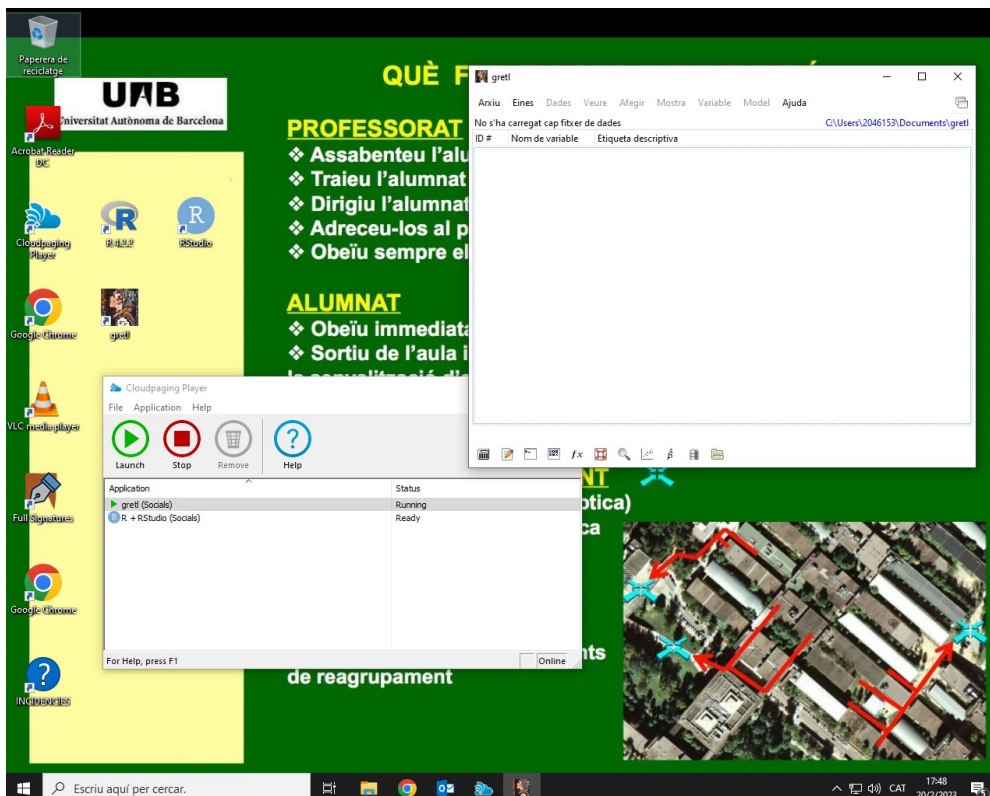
Paperera de reciclatge

UAB
Universitat Autònoma de Barcelona

Acrobat Reader DC

Cloudpaging Player

R 4.2.2

RStudio

Google Chrome

gretl

VLC media player

Full Signatures

Google Chrome

INCIDENCIES

QUÈ F

PROFESSORAT
❖ Assabenteu l'alu
❖ Traieu l'alumnat
❖ Dirigiu l'alumnat
❖ Adreceu-los al p
❖ Obeïu sempre el

ALUMNAT
❖ Obeïu immediata
❖ Sortiu de l'aula i
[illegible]

NT
ptica)
ca

nts
de reagrupament

gretl
Arxiu Eines Dades Veure Afegir Mostra Variable Model Ajuda
No s'ha carregat cap fitxer de dades
C:\Users\2046153\Documents\gretl
ID # Nom de variable Etiqueta descriptiva

Cloudpaging Player
File Application Help
Launch Stop Remove Help

| Application | Status |
|---|---|
| gretl (Socials) | Running |
| R + RStudio (Socials) | Ready |

For Help, press F1
Online

Escriu aquí per cercar.
CAT 17:48 20/2/2023